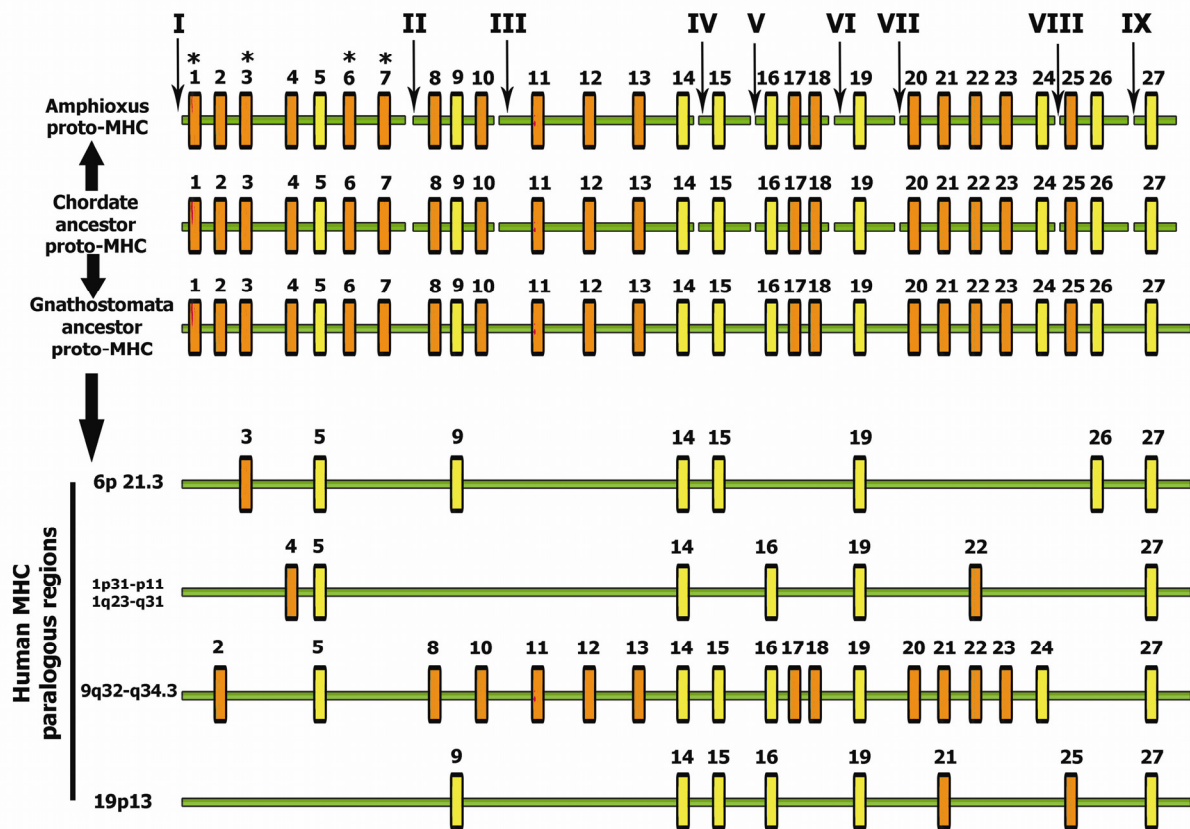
I II III IV V VI VII VIII IX

\* \* \* \*

1 2 3 4 5 6 7 8 9 10 11 12 13 14 15 16 17 18 19 20 21 22 23 24 25 26 27

Amphioxus proto-MHC

1 2 3 4 5 6 7 8 9 10 11 12 13 14 15 16 17 18 19 20 21 22 23 24 25 26 27

Chordate ancestor proto-MHC

1 2 3 4 5 6 7 8 9 10 11 12 13 14 15 16 17 18 19 20 21 22 23 24 25 26 27

Gnathostomata ancestor proto-MHC

Human MHC paralogous regions

3 5 9 14 15 19 26 27

6p 21.3

4 5 14 16 19 22 27

1p31-p11
1q23-q31

2 5 8 10 11 12 13 14 15 16 17 18 19 20 21 22 23 24 27

9q32-q34.3

9 14 15 16 19 21 25 27

19p13